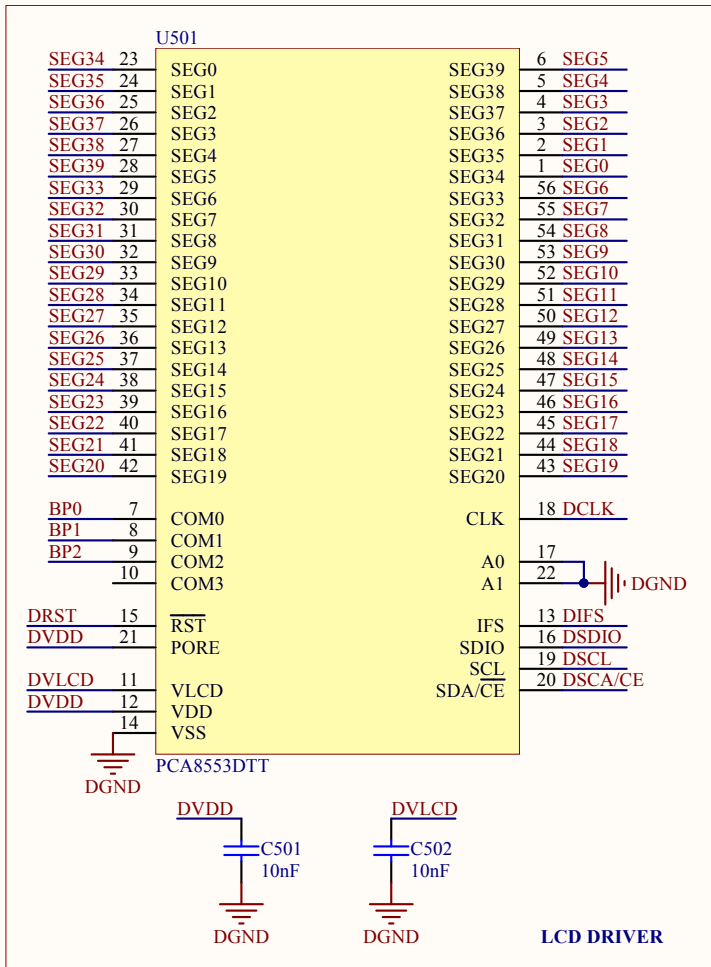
U501

| Net | Pin | Left pin name | Right pin name | Pin | Net |
|---|---|---|---|---|---|
| SEG34 | 23 | SEG0 | SEG39 | 6 | SEG5 |
| SEG35 | 24 | SEG1 | SEG38 | 5 | SEG4 |
| SEG36 | 25 | SEG2 | SEG37 | 4 | SEG3 |
| SEG37 | 26 | SEG3 | SEG36 | 3 | SEG2 |
| SEG38 | 27 | SEG4 | SEG35 | 2 | SEG1 |
| SEG39 | 28 | SEG5 | SEG34 | 1 | SEG0 |
| SEG33 | 29 | SEG6 | SEG33 | 56 | SEG6 |
| SEG32 | 30 | SEG7 | SEG32 | 55 | SEG7 |
| SEG31 | 31 | SEG8 | SEG31 | 54 | SEG8 |
| SEG30 | 32 | SEG9 | SEG30 | 53 | SEG9 |
| SEG29 | 33 | SEG10 | SEG29 | 52 | SEG10 |
| SEG28 | 34 | SEG11 | SEG28 | 51 | SEG11 |
| SEG27 | 35 | SEG12 | SEG27 | 50 | SEG12 |
| SEG26 | 36 | SEG13 | SEG26 | 49 | SEG13 |
| SEG25 | 37 | SEG14 | SEG25 | 48 | SEG14 |
| SEG24 | 38 | SEG15 | SEG24 | 47 | SEG15 |
| SEG23 | 39 | SEG16 | SEG23 | 46 | SEG16 |
| SEG22 | 40 | SEG17 | SEG22 | 45 | SEG17 |
| SEG21 | 41 | SEG18 | SEG21 | 44 | SEG18 |
| SEG20 | 42 | SEG19 | SEG20 | 43 | SEG19 |
| BP0 | 7 | COM0 | CLK | 18 | DCLK |
| BP1 | 8 | COM1 | | | |
| BP2 | 9 | COM2 | A0 | 17 | |
| | 10 | COM3 | A1 | 22 | DGND |
| DRST | 15 | $\overline{RST}$ | IFS | 13 | DIFS |
| DVDD | 21 | PORE | SDIO | 16 | DSDIO |
| | | | SCL | 19 | DSCL |
| DVLCD | 11 | VLCD | SDA/$\overline{CE}$ | 20 | DSCA/CE |
| DVDD | 12 | VDD | | | |
| | 14 | VSS | | | |

DGND
PCA8553DTT

DVDD
C501
10nF
DGND

DVLCD
C502
10nF
DGND

LCD DRIVER